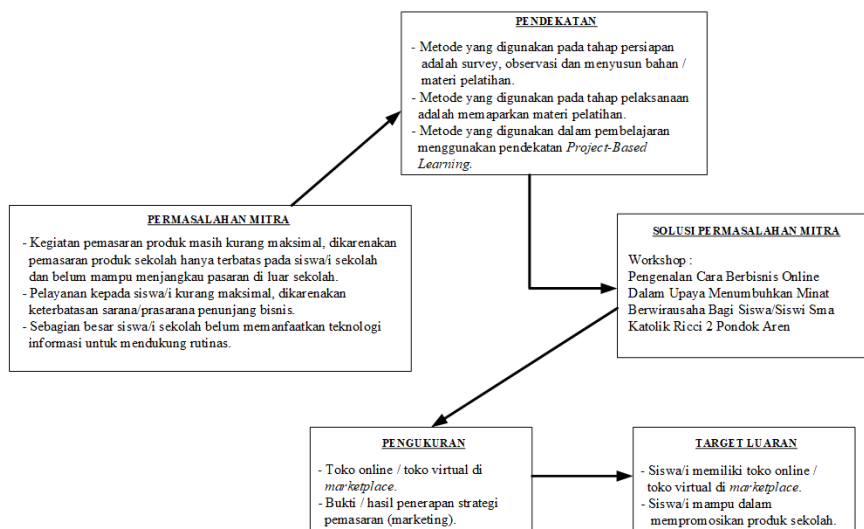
PENDEKATAN

- Metode yang digunakan pada tahap persiapan adalah survey, observasi dan menyusun bahan / materi pelatihan.
- Metode yang digunakan pada tahap pelaksanaan adalah memaparkan materi pelatihan.
- Metode yang digunakan dalam pembelajaran menggunakan pendekatan *Project-Based Learning*.

PERMASALAHAN MITRA

- Kegiatan pemasaran produk masih kurang maksimal, dikarenakan pemasaran produk sekolah hanya terbatas pada siswa/i sekolah dan belum mampu menjangkau pasaran di luar sekolah.
- Pelayanan kepada siswa/i kurang maksimal, dikarenakan keterbatasan sarana/prasarana penunjang bisnis.
- Sebagian besar siswa/i sekolah belum memanfaatkan teknologi informasi untuk mendukung rutinas.

SOLUSI PERMASALAHAN MITRA

Workshop :
Pengenalan Cara Berbisnis Online Dalam Upaya Menumbuhkan Minat Berwirausaha Bagi Siswa/Siswi Sma Katolik Ricci 2 Pondok Aren

PENGUKURAN

- Toko online / toko virtual di *marketplace*.
- Bukti / hasil penerapan strategi pemasaran (marketing).

TARGET LUARAN

- Siswa/i memiliki toko online / toko virtual di *marketplace*.
- Siswa/i mampu dalam mempromosikan produk sekolah.